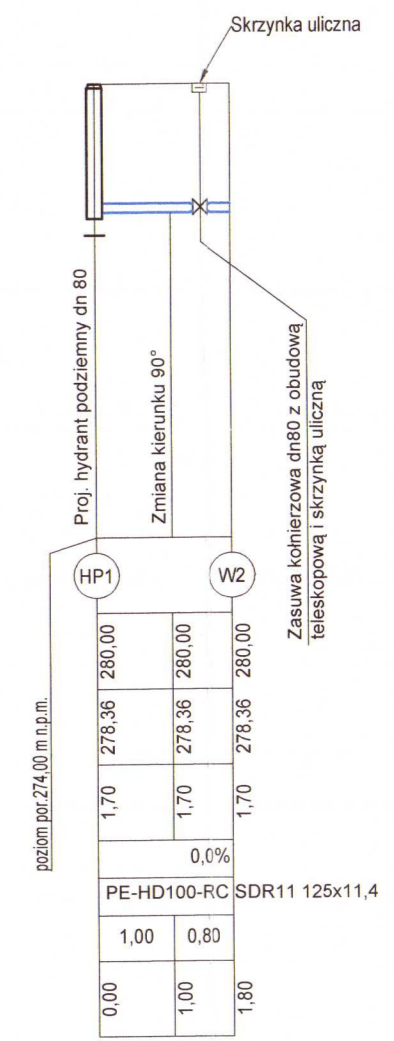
Skrzynka uliczna

Proj. hydrant podziemny dn 80

Zmiana kierunku 90°

Zasuwa kołnierzowa dn80 z obudową teleskopową i skrzynką uliczną

HP1

W2

poziom por.274,00 m n.p.m.

280,00

280,00

280,00

278,36

278,36

278,36

1,70

1,70

1,70

0,0%

PE-HD100-RC SDR11 125x11,4

1,00

0,80

0,00

1,00

1,80